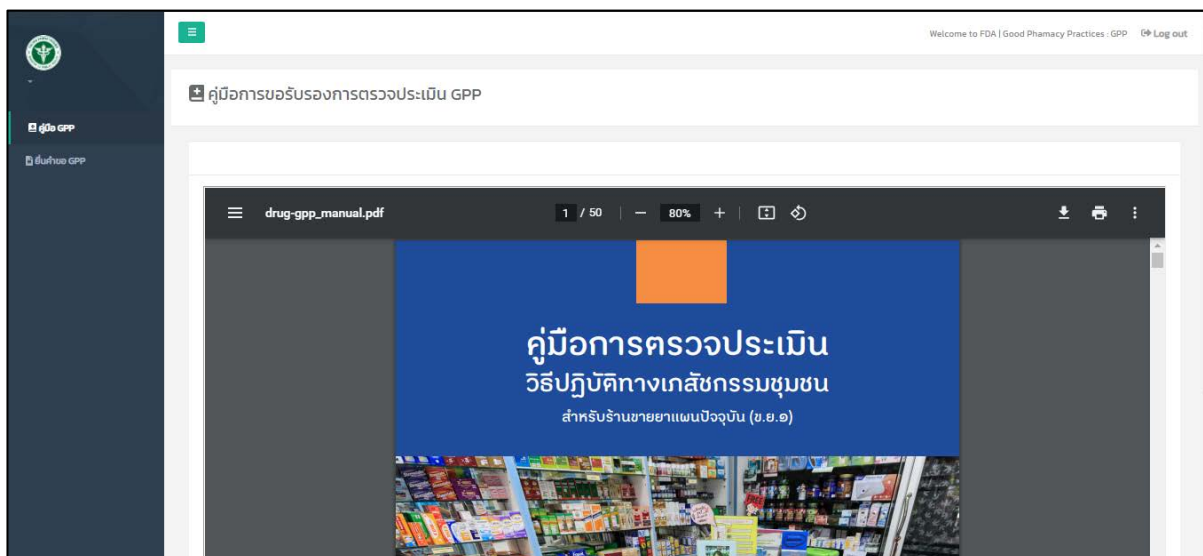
Welcome to FDA | Good Phamacy Practices : GPP Log out

คู่มือ GPP

ยื่นคำขอ GPP

คู่มือการขอรับรองการตรวจประเมิน GPP

drug-gpp_manual.pdf 1 / 50 80%

คู่มือการตรวจประเมิน
วิธีปฏิบัติทางเภสัชกรรมชุมชน
สำหรับร้านขายยาแผนปัจจุบัน (ข.ย.๑)